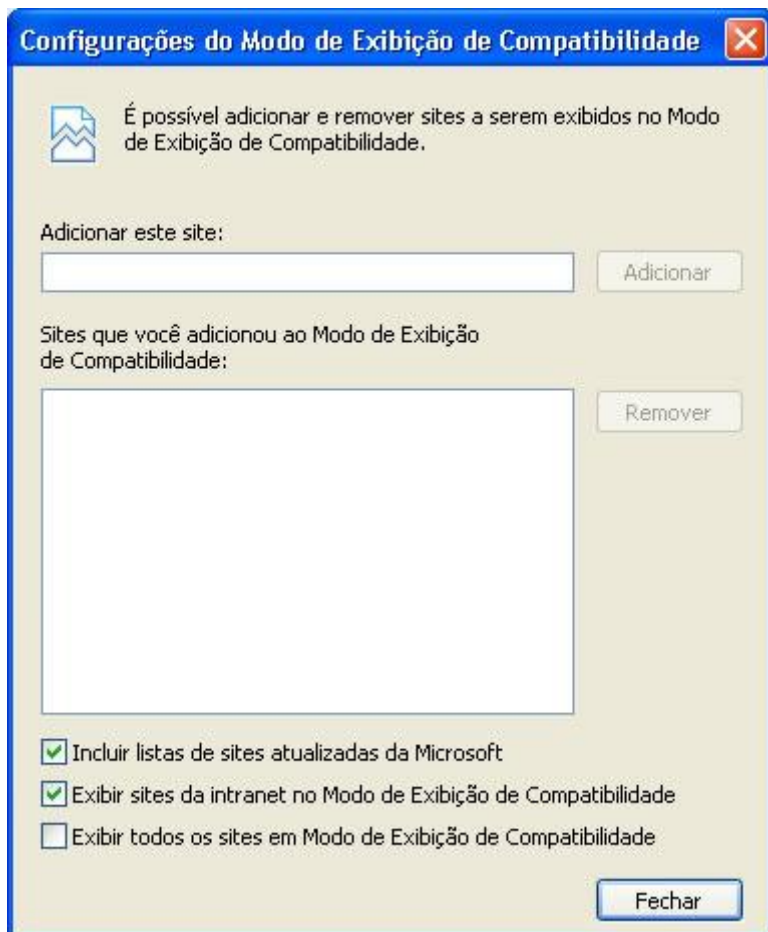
Configurações do Modo de Exibição de Compatibilidade

É possível adicionar e remover sites a serem exibidos no Modo de Exibição de Compatibilidade.

Adicionar este site:

Adicionar

Sites que você adicionou ao Modo de Exibição de Compatibilidade:

Remover

Incluir listas de sites atualizadas da Microsoft

Exibir sites da intranet no Modo de Exibição de Compatibilidade

Exibir todos os sites em Modo de Exibição de Compatibilidade

Fechar